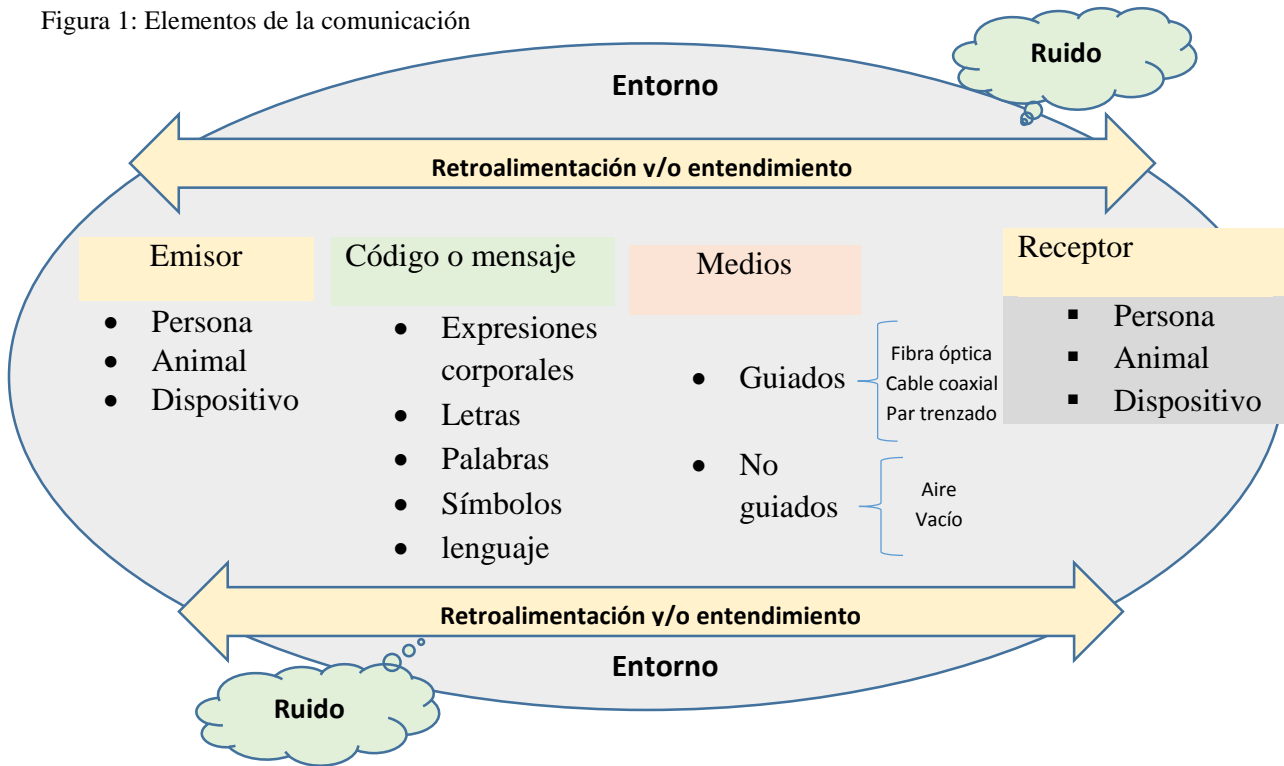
Figura 1: Elementos de la comunicación

Ruido

Entorno

Retroalimentación y/o entendimiento

Emisor
- Persona
- Animal
- Dispositivo

Código o mensaje
- Expresiones corporales
- Letras
- Palabras
- Símbolos
- lenguaje

Medios
- Guiados
  Fibra óptica
  Cable coaxial
  Par trenzado
- No guiados
  Aire
  Vacío

Receptor
- Persona
- Animal
- Dispositivo

Retroalimentación y/o entendimiento

Entorno

Ruido